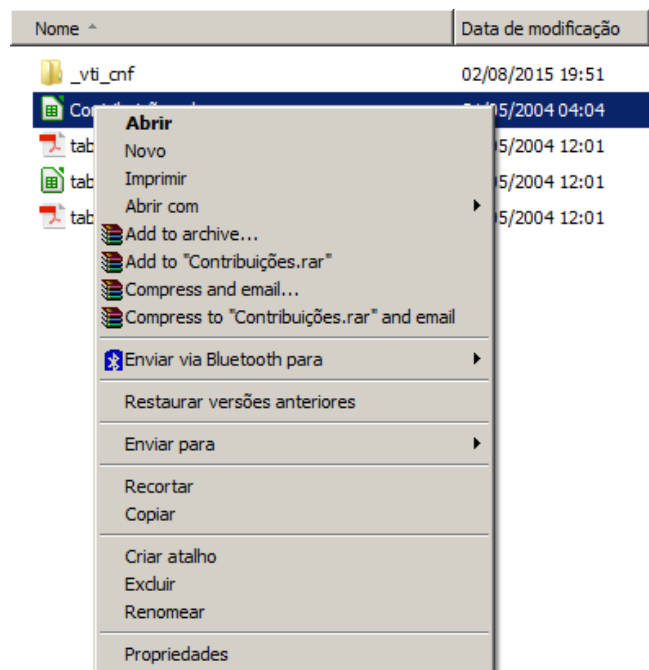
Nome

Data de modificação

_vti_cnf

02/08/2015 19:51

Cont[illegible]

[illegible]/05/2004 04:04

tab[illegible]

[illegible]5/2004 12:01

tab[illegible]

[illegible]5/2004 12:01

tab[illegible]

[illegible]5/2004 12:01

Abrir
Novo
Imprimir
Abrir com
Add to archive...
Add to "Contribuições.rar"
Compress and email...
Compress to "Contribuições.rar" and email
Enviar via Bluetooth para
Restaurar versões anteriores
Enviar para
Recortar
Copiar
Criar atalho
Excluir
Renomear
Propriedades